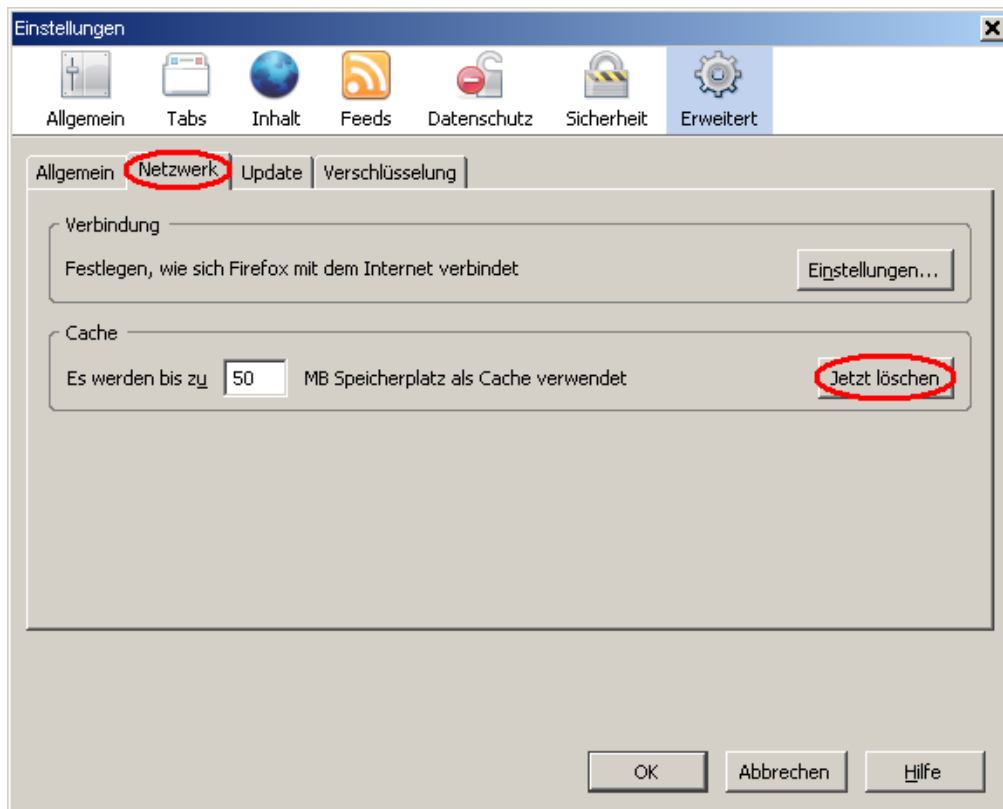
Einstellungen

Allgemein
Tabs
Inhalt
Feeds
Datenschutz
Sicherheit
Erweitert

Allgemein
Netzwerk
Update
Verschlüsselung

Verbindung

Festlegen, wie sich Firefox mit dem Internet verbindet

Einstellungen...

Cache

Es werden bis zu 50 MB Speicherplatz als Cache verwendet

Jetzt löschen

OK
Abbrechen
Hilfe